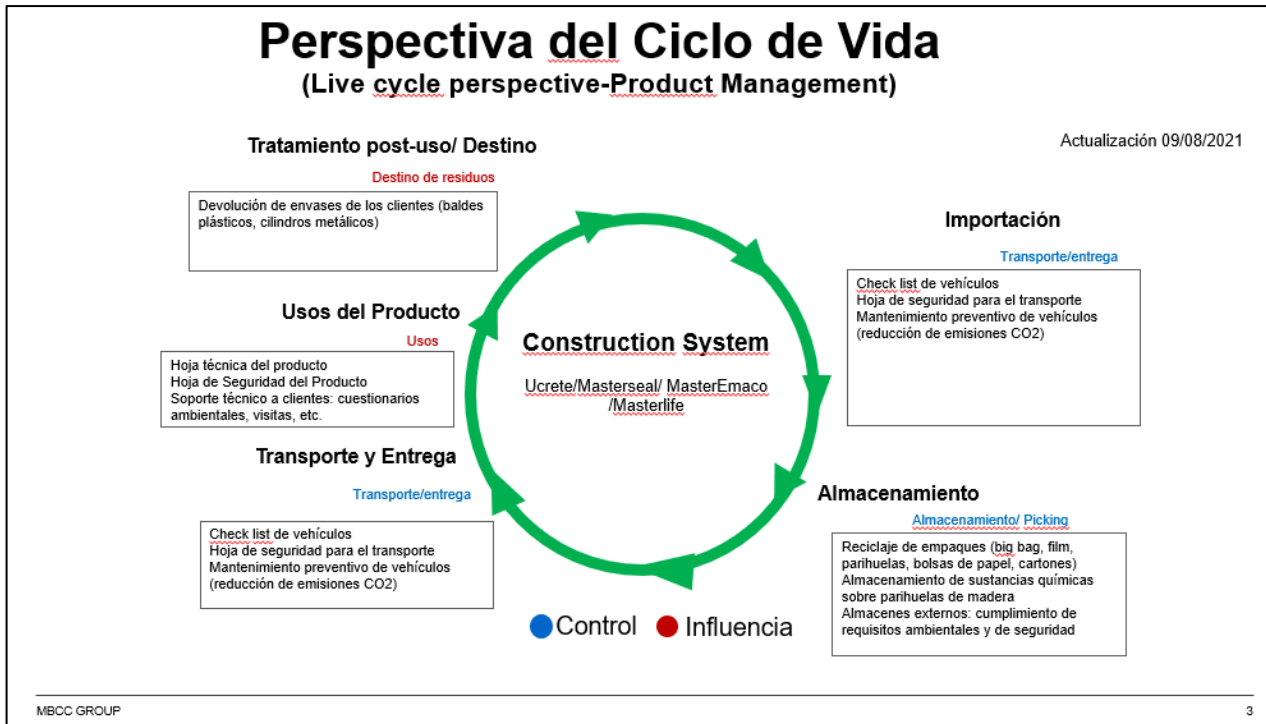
Perspectiva del Ciclo de Vida
(Live cycle perspective-Product Management)

Actualización 09/08/2021

Tratamiento post-uso/ Destino

Destino de residuos

Devolución de envases de los clientes (baldes plásticos, cilindros metálicos)

Importación

Transporte/entrega

Check list de vehículos
Hoja de seguridad para el transporte
Mantenimiento preventivo de vehículos (reducción de emisiones CO2)

Usos del Producto

Usos

Hoja técnica del producto
Hoja de Seguridad del Producto
Soporte técnico a clientes: cuestionarios ambientales, visitas, etc.

Construction System

Ucrete/Masterseal/ MasterEmaco /Masterlife

Transporte y Entrega

Transporte/entrega

Check list de vehículos
Hoja de seguridad para el transporte
Mantenimiento preventivo de vehículos (reducción de emisiones CO2)

Almacenamiento

Almacenamiento/ Picking

Reciclaje de empaques (big bag, film, parihuelas, bolsas de papel, cartones)
Almacenamiento de sustancias químicas sobre parihuelas de madera
Almacenes externos: cumplimiento de requisitos ambientales y de seguridad

Control Influencia

MBCC GROUP

3